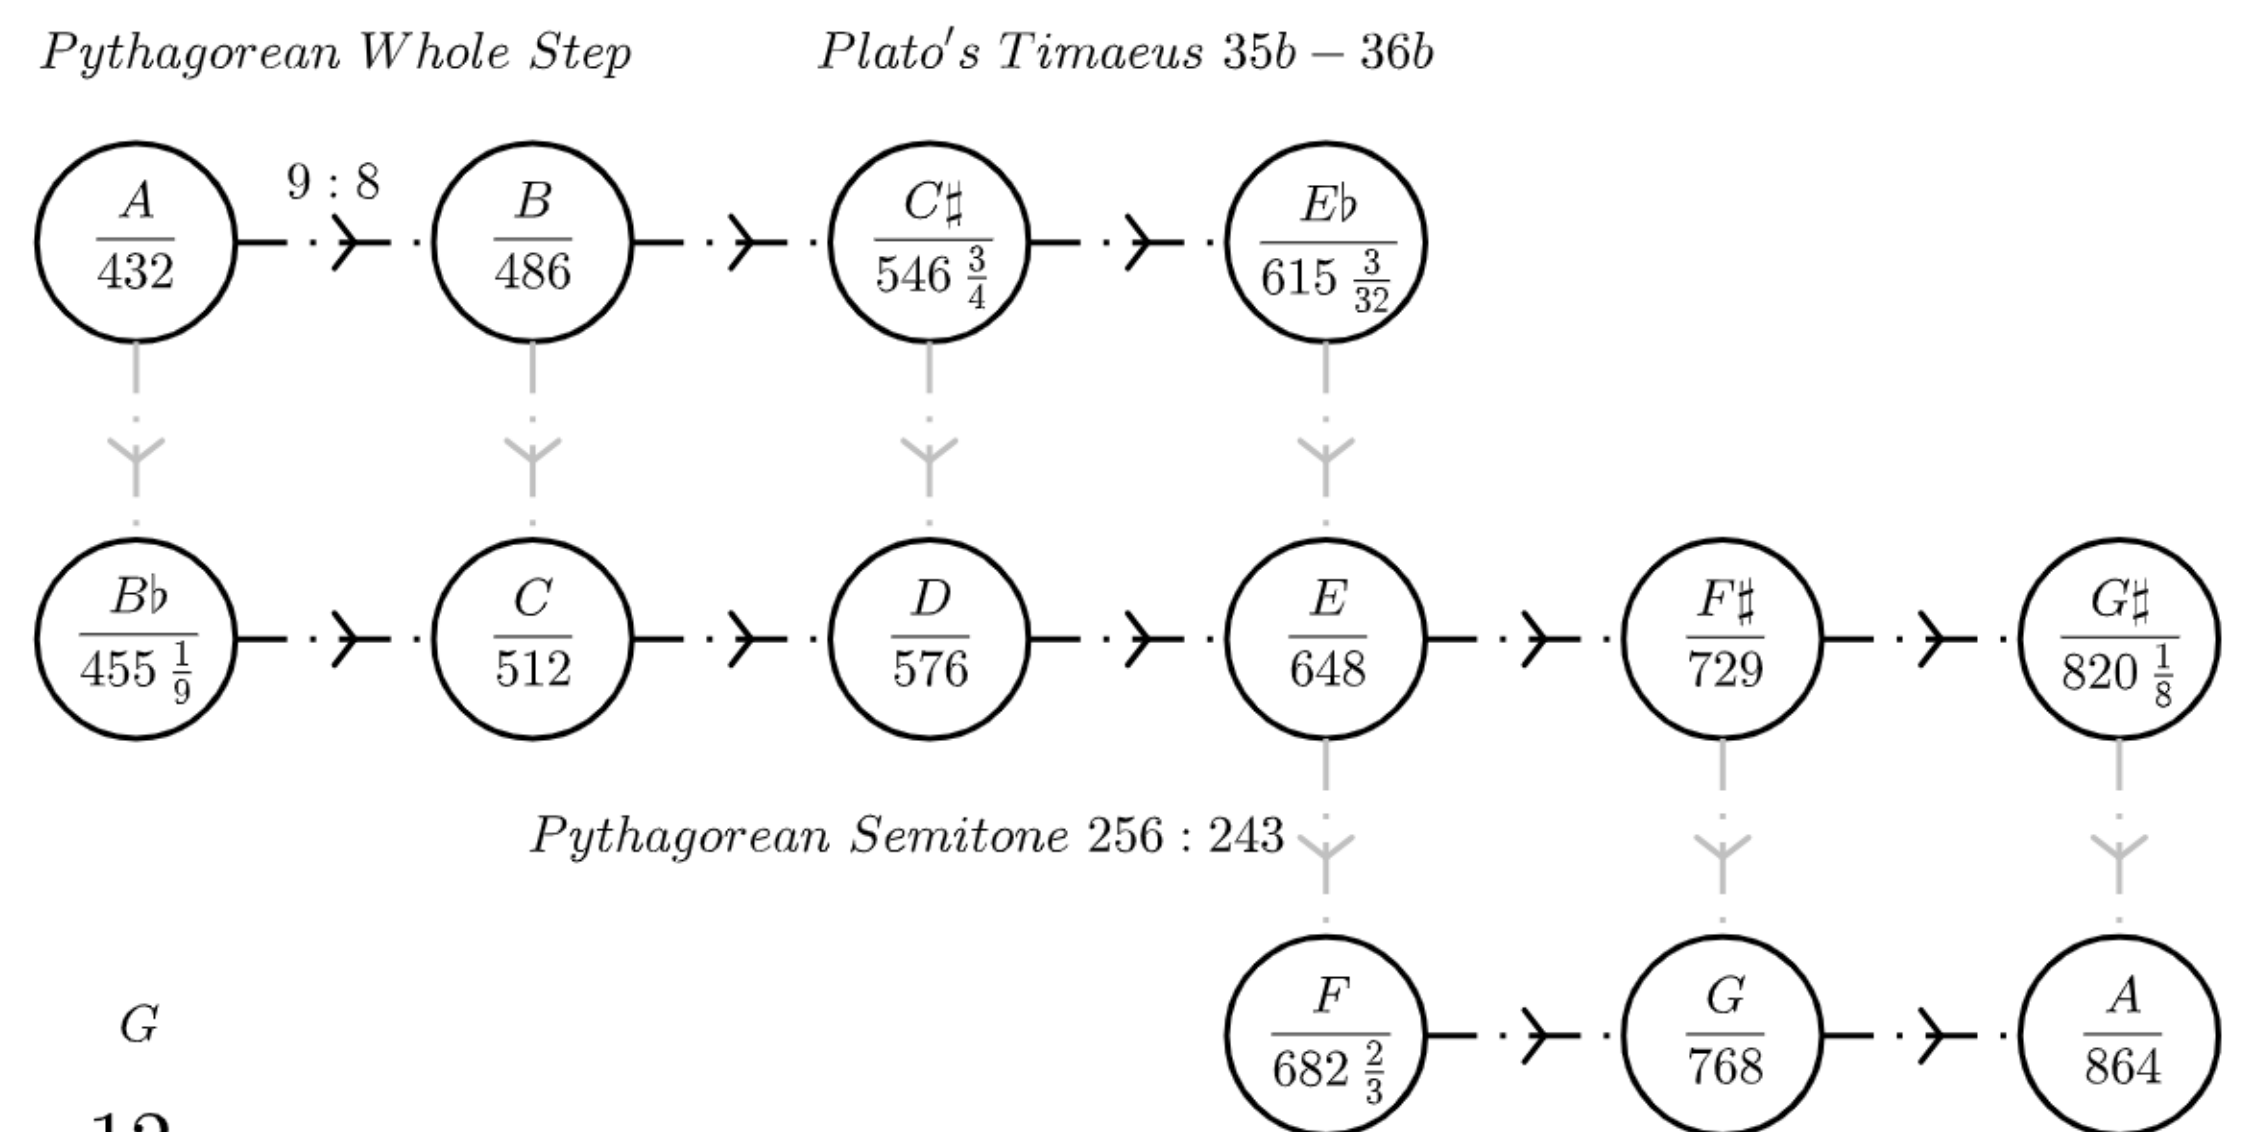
$Pythagorean\ Whole\ Step$ $Plato's\ Timaeus\ 35b-36b$

$9:8$

$\frac{A}{432}$ $\frac{B}{486}$ $\frac{C\sharp}{546\frac{3}{4}}$ $\frac{E\flat}{615\frac{3}{32}}$

$\frac{B\flat}{455\frac{1}{9}}$ $\frac{C}{512}$ $\frac{D}{576}$ $\frac{E}{648}$ $\frac{F\sharp}{729}$ $\frac{G\sharp}{820\frac{1}{8}}$

$Pythagorean\ Semitone\ 256:243$

$G$

$\frac{F}{682\frac{2}{3}}$ $\frac{G}{768}$ $\frac{A}{864}$

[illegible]